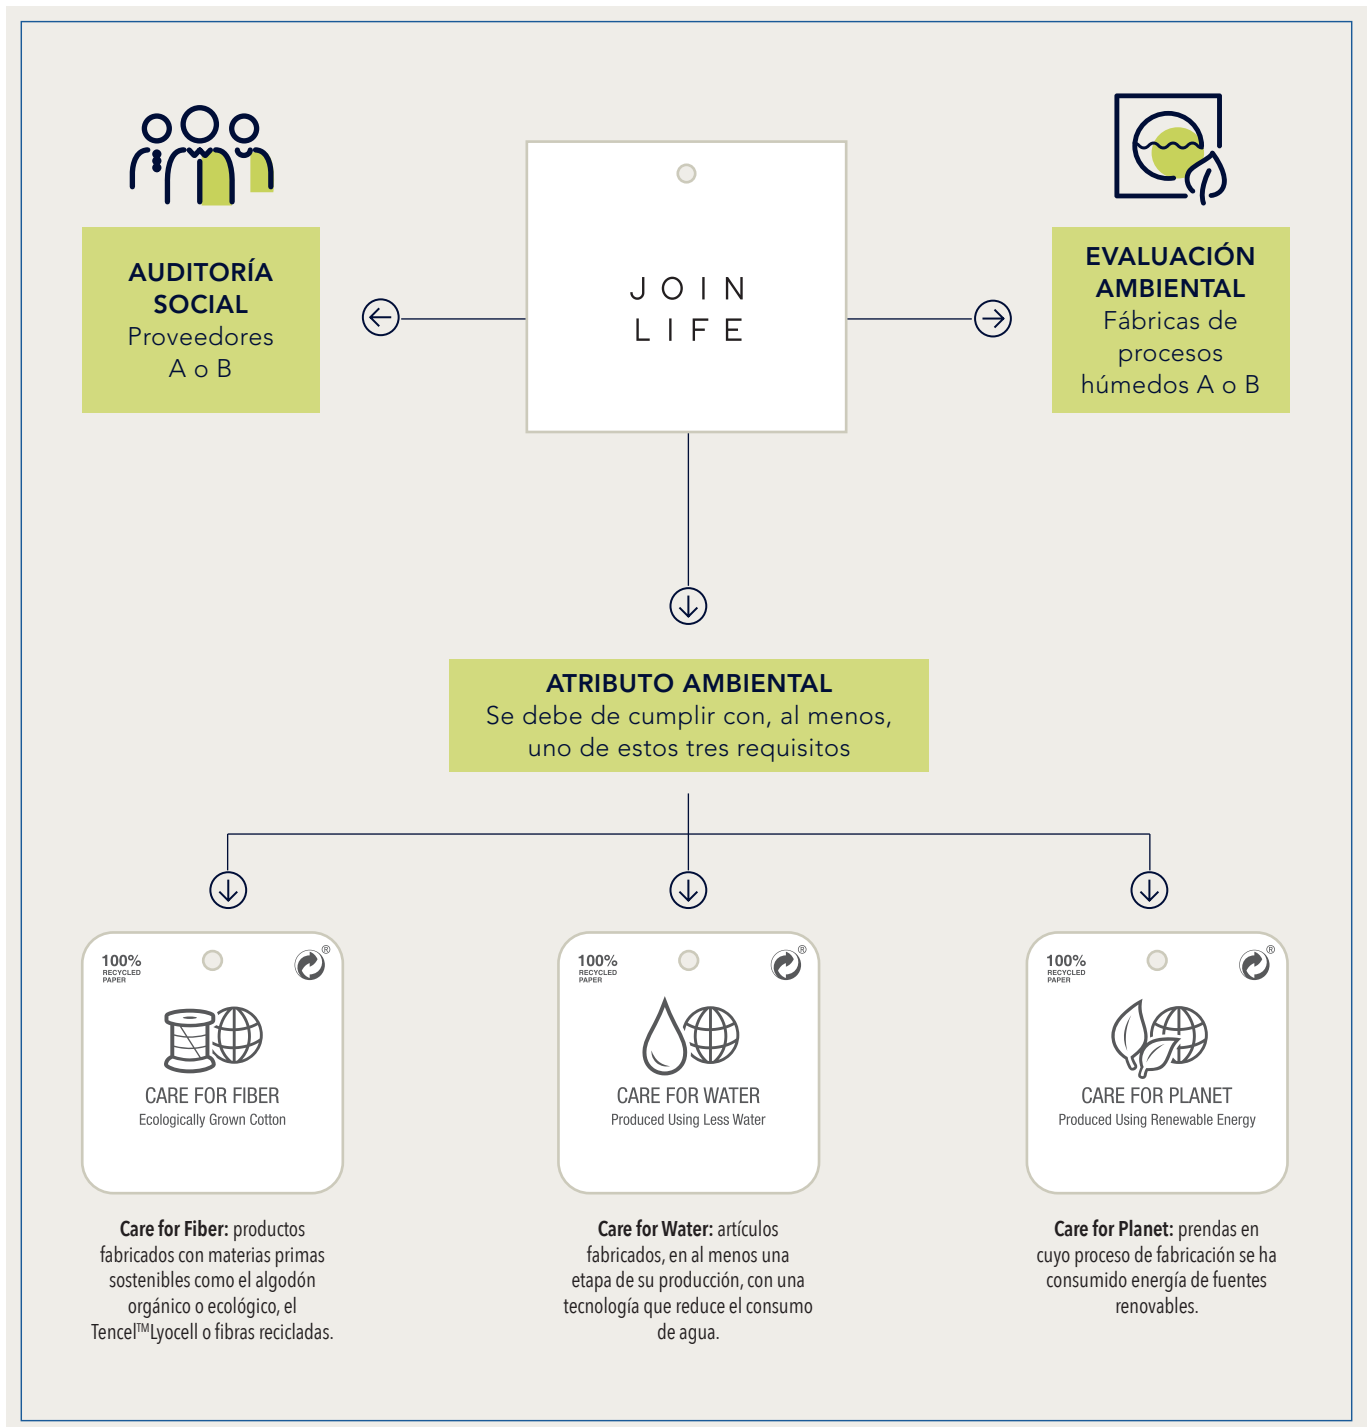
AUDITORÍA SOCIAL
Proveedores A o B

JOIN LIFE

EVALUACIÓN AMBIENTAL
Fábricas de procesos húmedos A o B

ATRIBUTO AMBIENTAL
Se debe de cumplir con, al menos, uno de estos tres requisitos

100% RECYCLED PAPER
CARE FOR FIBER
Ecologically Grown Cotton

100% RECYCLED PAPER
CARE FOR WATER
Produced Using Less Water

100% RECYCLED PAPER
CARE FOR PLANET
Produced Using Renewable Energy

**Care for Fiber:** productos fabricados con materias primas sostenibles como el algodón orgánico o ecológico, el Tencel™Lyocell o fibras recicladas.

**Care for Water:** artículos fabricados, en al menos una etapa de su producción, con una tecnología que reduce el consumo de agua.

**Care for Planet:** prendas en cuyo proceso de fabricación se ha consumido energía de fuentes renovables.